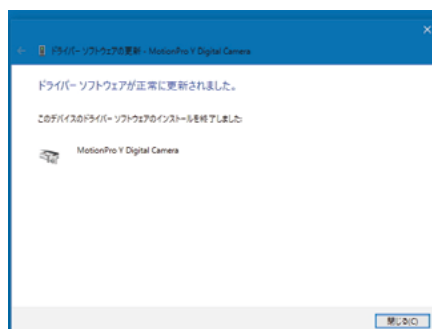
ドライバー ソフトウェアの更新 - MotionPro Y Digital Camera

ドライバー ソフトウェアが正常に更新されました。

このデバイスのドライバー ソフトウェアのインストールを終了しました:

MotionPro Y Digital Camera

閉じる(C)